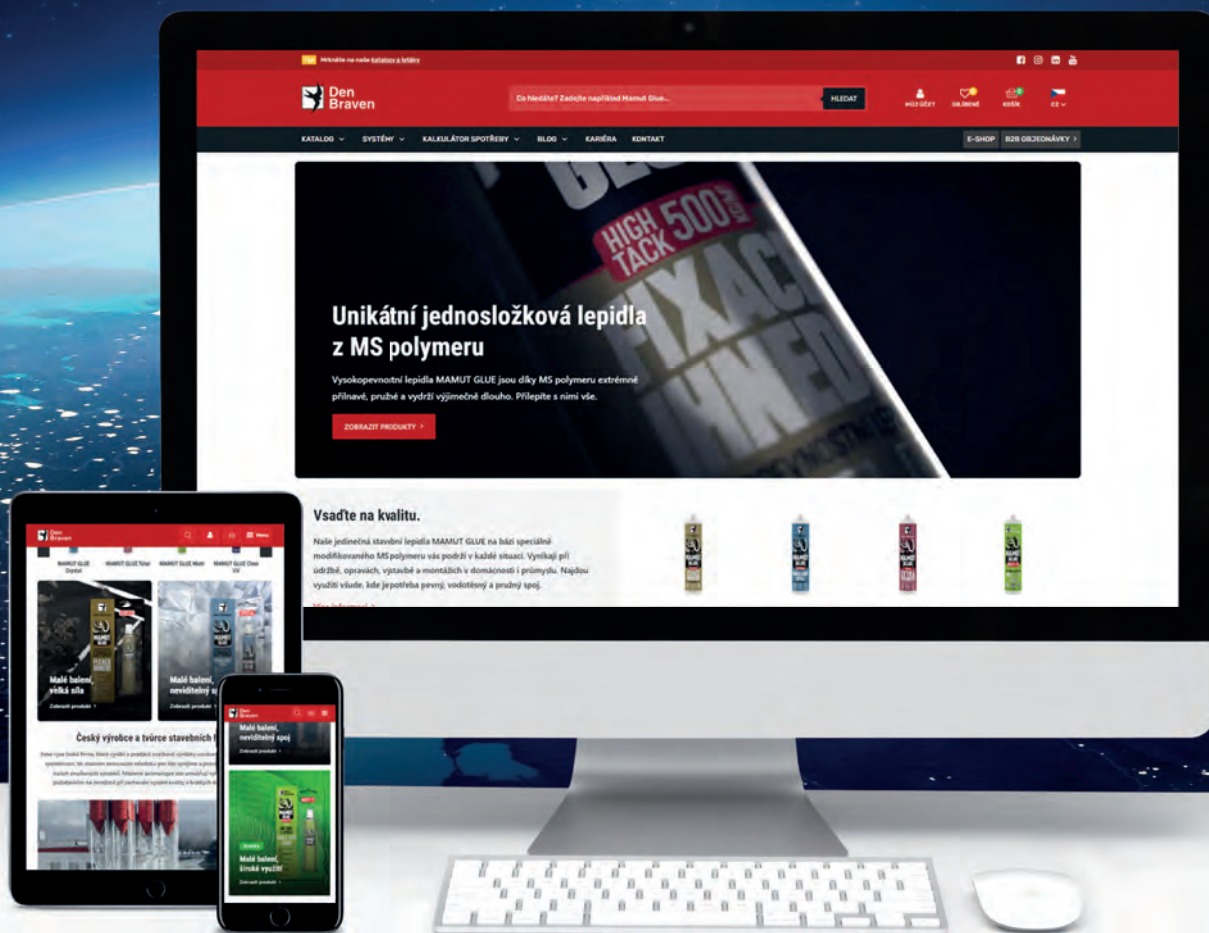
Hrkněte na naše katalogy a letáky

Den Braven

Co hledáte? Zadejte například Mamut Glue...

HLEDAT

MŮJ ÚČET OBLÍBENÉ KOŠÍK CZ

KATALOG SYSTÉMY KALKULÁTOR SPOTŘEBY BLOG KARIÉRA KONTAKT

E-SHOP B2B OBJEDNÁVKY

HIGH TACK 500

Unikátní jednosložková lepidla z MS polymeru

Vysokopevnostní lepidla MAMUT GLUE jsou díky MS polymeru extrémně přilnavé, pružné a vydrží výjimečně dlouho. Přilepíte s nimi vše.

ZOBRAZIT PRODUKTY

Vsaďte na kvalitu.

Naše jedinečná stavební lepidla MAMUT GLUE na bázi speciálně modifikovaného MS polymeru vás podrží v každé situaci. Vynikají při údržbě, opravách, výstavbě a montážích v domácnosti i průmyslu. Najdou využití všude, kde je potřeba pevný, vodotěsný a pružný spoj.

Den Braven

Menu

MAMUT GLUE Crystal MAMUT GLUE Total MAMUT GLUE Multi MAMUT GLUE Clear UV

Malé balení, velká síla
Zobrazit produkt

Malé balení, neviditelný spoj
Zobrazit produkt

Český výrobce a tvůrce stavebních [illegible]

Den Braven

Malé balení, neviditelný spoj
Zobrazit produkt

Malé balení, široké využití
Zobrazit produkt